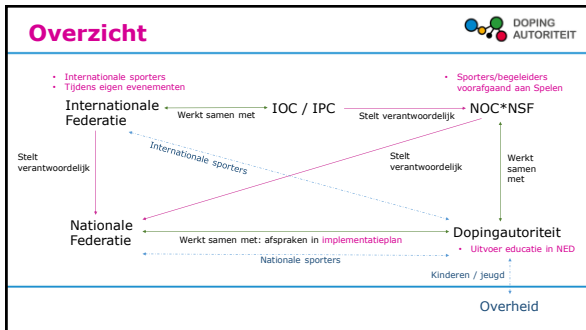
Overzicht

DOPING AUTORITEIT

• Internationale sporters
• Tijdens eigen evenementen

• Sporters/begeleiders voorafgaand aan Spelen

Internationale Federatie

Werkt samen met

IOC / IPC

Stelt verantwoordelijk

NOC*NSF

Stelt verantwoordelijk

Internationale sporters

Stelt verantwoordelijk

Werkt samen met

Nationale Federatie

Werkt samen met: afspraken in implementatieplan

Dopingautoriteit

• Uitvoer educatie in NED

Nationale sporters

Kinderen / jeugd

Overheid